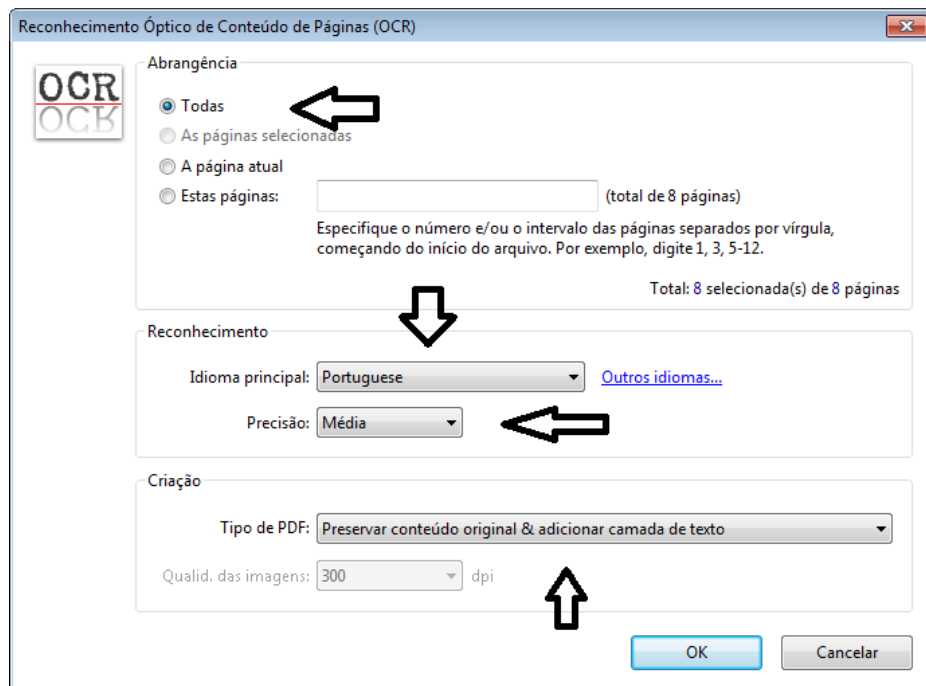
Reconhecimento Óptico de Conteúdo de Páginas (OCR)

OCR
OCR

Abrangência

Todas

As páginas selecionadas

A página atual

Estas páginas: (total de 8 páginas)

Especifique o número e/ou o intervalo das páginas separados por vírgula, começando do início do arquivo. Por exemplo, digite 1, 3, 5-12.

Total: 8 selecionada(s) de 8 páginas

Reconhecimento

Idioma principal: Portuguese Outros idiomas...

Precisão: Média

Criação

Tipo de PDF: Preservar conteúdo original & adicionar camada de texto

Qualid. das imagens: 300 dpi

OK Cancelar